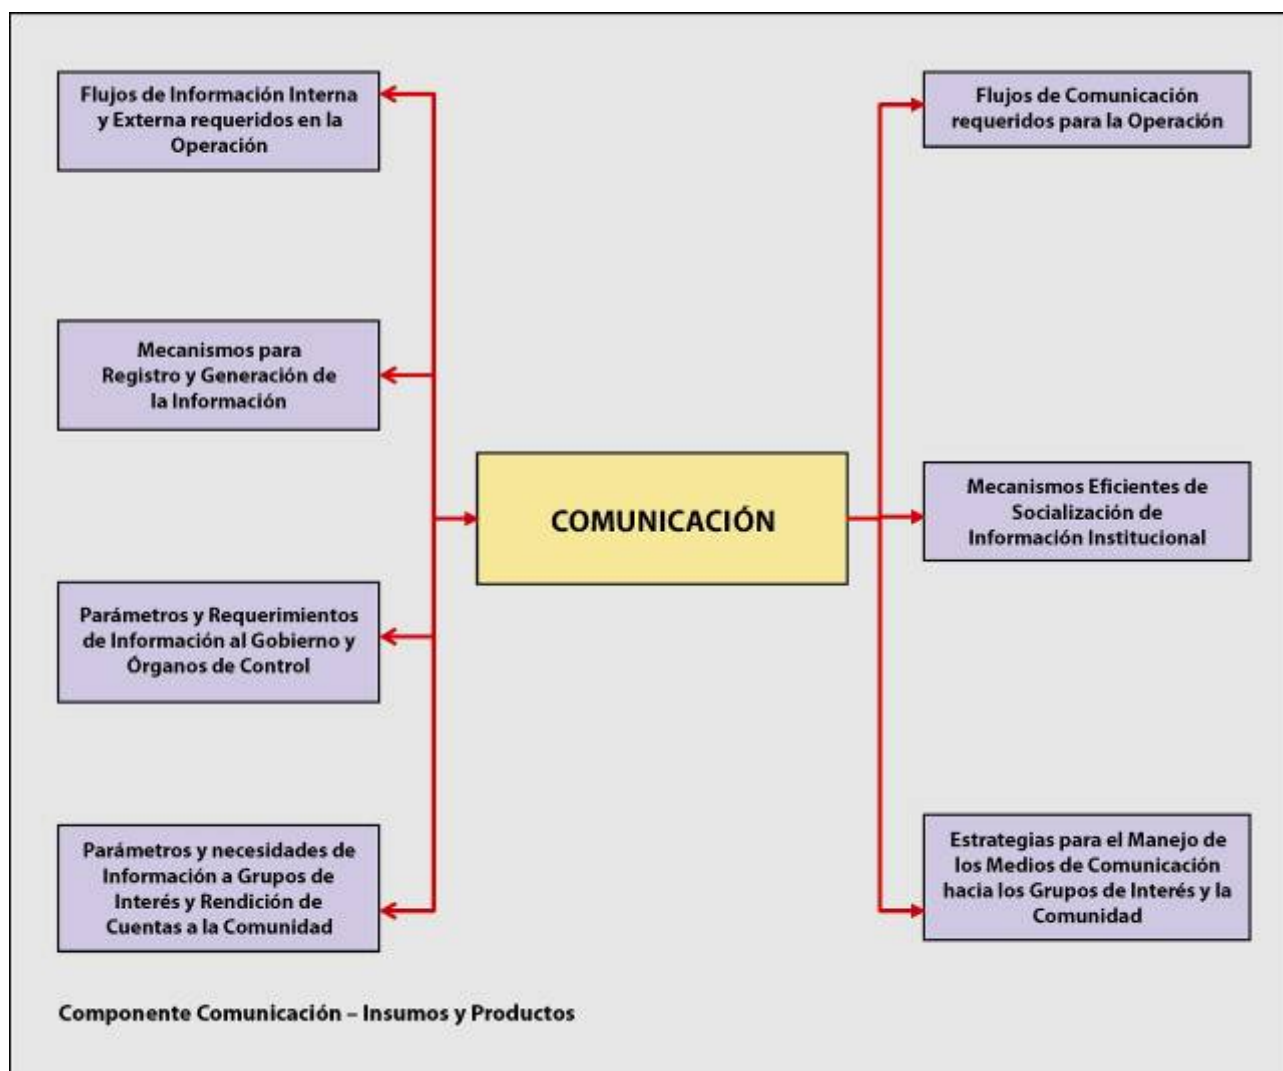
Flujos de Información Interna y Externa requeridos en la Operación

Mecanismos para Registro y Generación de la Información

Parámetros y Requerimientos de Información al Gobierno y Órganos de Control

Parámetros y necesidades de Información a Grupos de Interés y Rendición de Cuentas a la Comunidad

COMUNICACIÓN

Flujos de Comunicación requeridos para la Operación

Mecanismos Eficientes de Socialización de Información Institucional

Estrategias para el Manejo de los Medios de Comunicación hacia los Grupos de Interés y la Comunidad

Componente Comunicación – Insumos y Productos